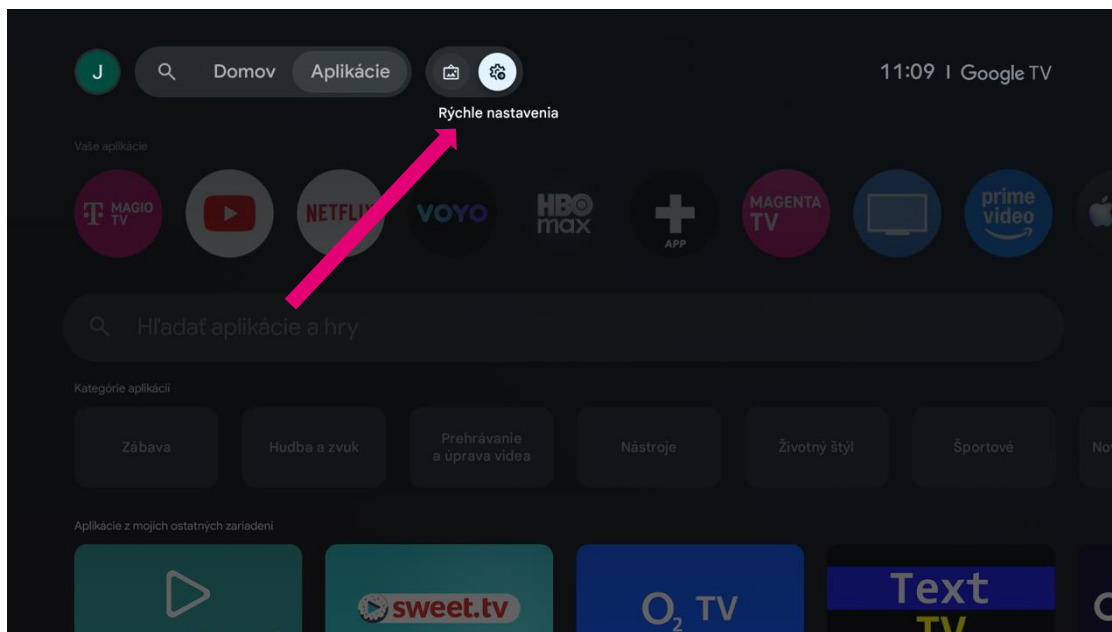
J Domov Aplikácie

Rýchle nastavenia

11:09 | Google TV

Vaše aplikácie

MAGIO TV

NETFLIX

VOYO

HBO max

APP

MAGENTA TV

prime video

Hľadať aplikácie a hry

Kategórie aplikácií

Zábava

Hudba a zvuk

Prehrávanie a úprava videa

Nástroje

Životný štýl

Športové

No

Aplikácie z mojich ostatných zariadení

sweet.tv

$O_2$ TV

Text TV